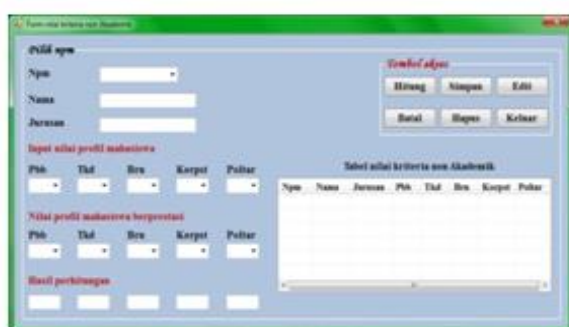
Form nilai kriteria non Akademik

Pilih npm

Npm

Nama

Jurusan

Tombol aksi

Hitung Simpan Edit

Batal Hapus Keluar

Input nilai profil mahasiswa

Pbb Tkd Bru Korpst Poltar

Nilai profil mahasiswa berprestasi

Pbb Tkd Bru Korpst Poltar

Hasil perhitungan

Tabel nilai kriteria non Akademik

| Npm | Nama | Jurusan | Pbb | Tkd | Bru | Korpst | Poltar |
|---|---|---|---|---|---|---|---|